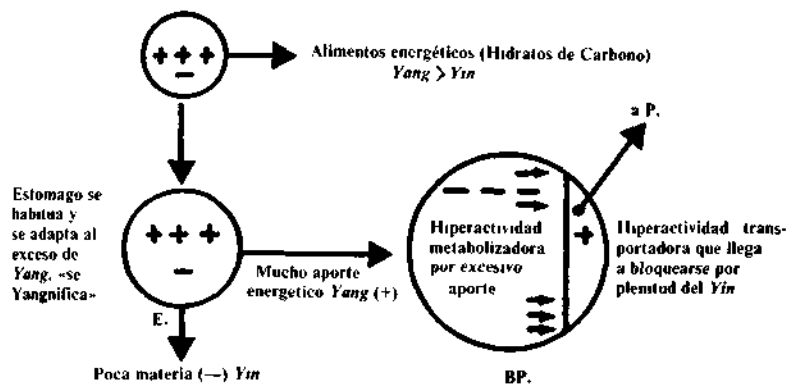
+ + +
−

Alimentos energéticos (Hidratos de Carbono)
Yang > Yin

a P.

Estomago se habitua y se adapta al exceso de Yang, «se Yangnifica»

+ + +
−

Mucho aporte energetico Yang (+)

Hiperactividad metabolizadora por excesivo aporte

+

Hiperactividad transportadora que llega a bloquearse por plenitud del Yin

E.

Poca materia (−) Yin

BP.